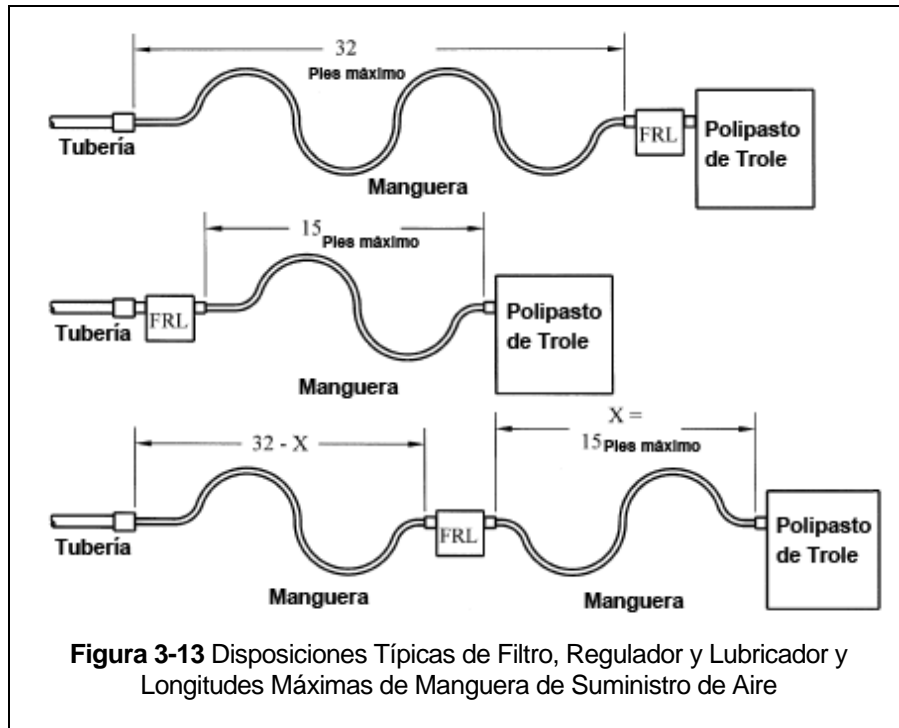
32
Pies máximo

Tubería

Manguera

FRL

Polipasto de Trole

15 Pies máximo

Tubería

FRL

Polipasto de Trole

Manguera

32 - X

X = 15 Pies máximo

Tubería

FRL

Polipasto de Trole

Manguera

Manguera

**Figura 3-13** Disposiciones Típicas de Filtro, Regulador y Lubricador y Longitudes Máximas de Manguera de Suministro de Aire